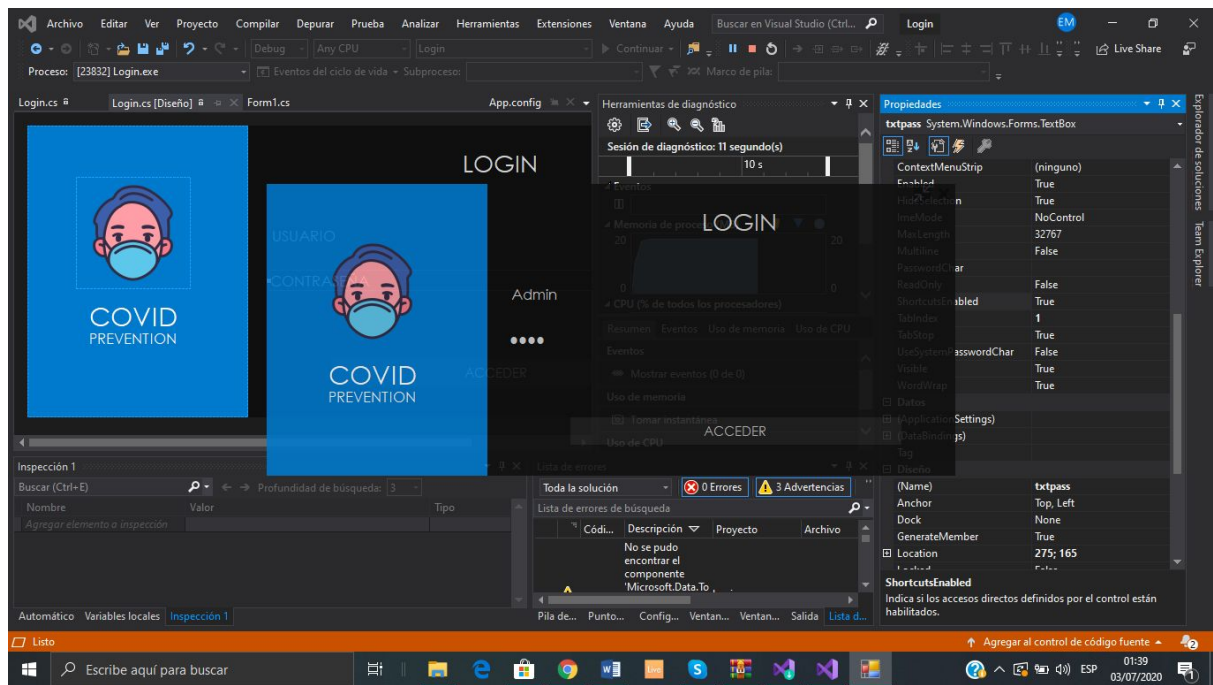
Archivo Editar Ver Proyecto Compilar Depurar Prueba Analizar Herramientas Extensiones Ventana Ayuda Buscar en Visual Studio (Ctrl... Login EM

Debug Any CPU Login Continuar Live Share

Proceso: [23832] Login.exe Eventos del ciclo de vida Subproceso: Marco de pila:

Login.cs Login.cs [Diseño] Form1.cs App.config

Herramientas de diagnóstico

Sesión de diagnóstico: 11 segundo(s)

10 s

Eventos

Memoria de proceso

20 20

0 0

CPU (% de todos los procesadores)

Resumen Eventos Uso de memoria Uso de CPU

Eventos

Mostrar eventos (0 de 0)

Uso de memoria

Tomar instantánea

Uso de CPU

LOGIN

USUARIO

CONTRASEÑA

ACCEDER

COVID
PREVENTION

COVID
PREVENTION

LOGIN

Admin

••••

ACCEDER

Propiedades

txtpass System.Windows.Forms.TextBox

| | |
|---|---|
| ContextMenuStrip | (ninguno) |
| Enabled | True |
| HideSelection | True |
| ImeMode | NoControl |
| MaxLength | 32767 |
| Multiline | False |
| PasswordChar | |
| ReadOnly | False |
| ShortcutsEnabled | True |
| TabIndex | 1 |
| TabStop | True |
| UseSystemPasswordChar | False |
| Visible | True |
| WordWrap | True |
| Datos | |
| (ApplicationSettings) | |
| (DataBindings) | |
| Tag | |
| Diseño | |
| (Name) | txtpass |
| Anchor | Top, Left |
| Dock | None |
| GenerateMember | True |
| Location | 275; 165 |

ShortcutsEnabled
Indica si los accesos directos definidos por el control están habilitados.

Explorador de soluciones Team Explorer

Inspección 1

Buscar (Ctrl+E) Profundidad de búsqueda: 3

Nombre Valor Tipo

Agregar elemento a inspección

Automático Variables locales Inspección 1

Lista de errores

Toda la solución 0 Errores 3 Advertencias

Lista de errores de búsqueda

Códi... Descripción Proyecto Archivo

No se pudo encontrar el componente 'Microsoft.Data.To

Pila de... Punto... Config... Ventan... Ventan... Salida Lista d...

Listo

Agregar al control de código fuente

Escribe aquí para buscar

ESP 01:39 03/07/2020